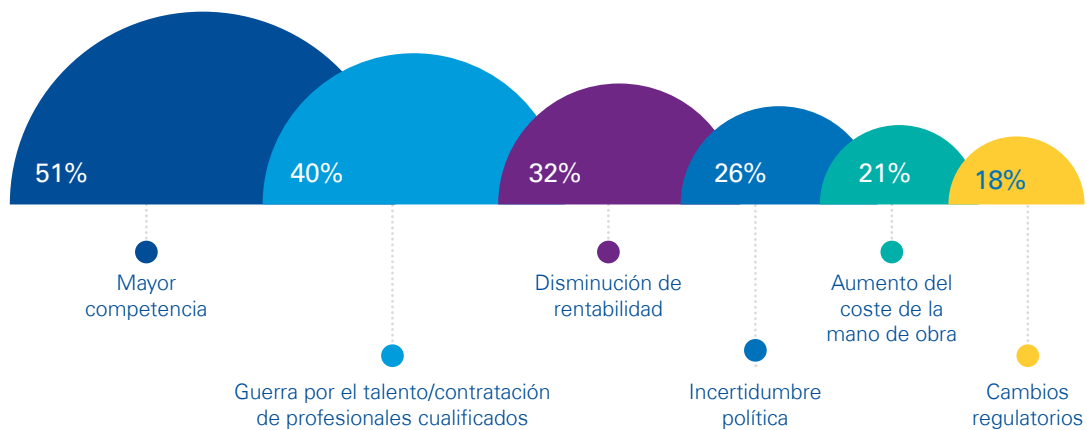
51%
40%
32%
26%
21%
18%

Mayor competencia

Guerra por el talento/contratación de profesionales cualificados

Disminución de rentabilidad

Incertidumbre política

Aumento del coste de la mano de obra

Cambios regulatorios